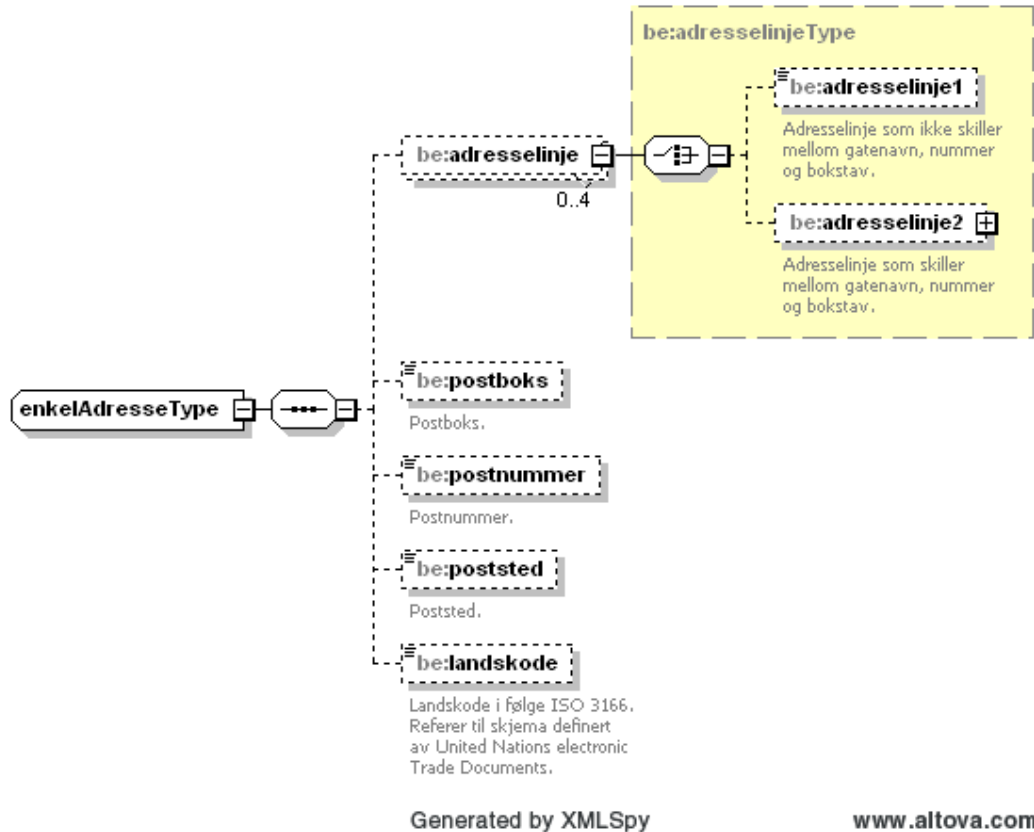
be:adresselinjeType

be:adresselinje1

Adresselinje som ikke skiller mellom gatenavn, nummer og bokstav.

be:adresselinje

0..4

be:adresselinje2

Adresselinje som skiller mellom gatenavn, nummer og bokstav.

enkelAdresseType

be:postboks

Postboks.

be:postnummer

Postnummer.

be:poststed

Poststed.

be:landskode

Landskode i følge ISO 3166. Referer til skjema definert av United Nations electronic Trade Documents.

Generated by XMLSpy

www.altova.com